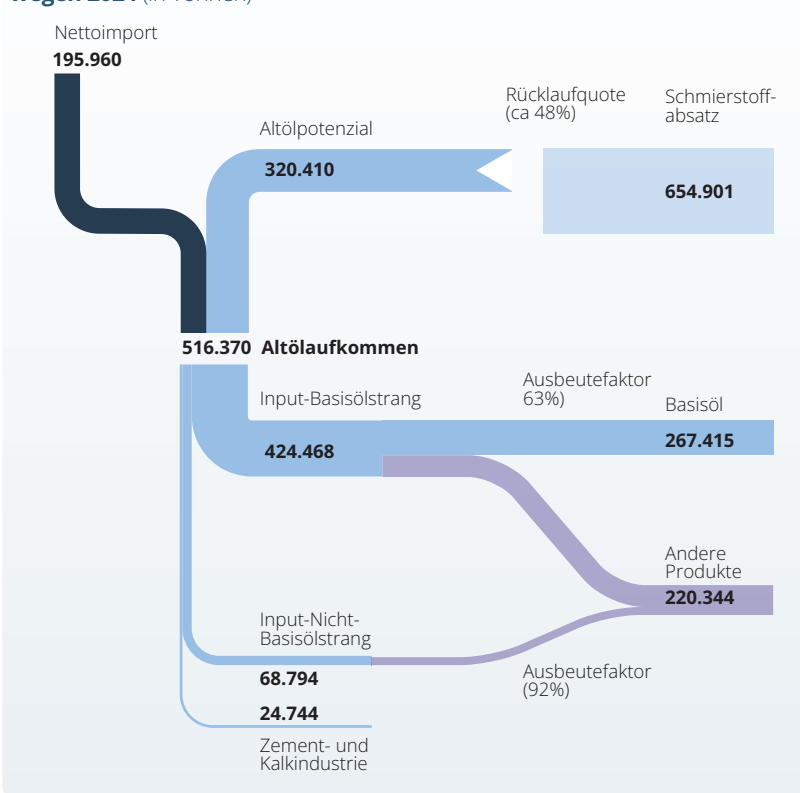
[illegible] (in Tonnen)

Nettoimport
195.960

Altölpotenzial
320.410

Rücklaufquote (ca 48%)

Schmierstoffabsatz
654.901

516.370 Altölaufkommen

Input-Basisölstrang
424.468

Ausbeutefaktor 63%)

Basisöl
267.415

Andere Produkte
220.344

Input-Nicht-Basisölstrang
68.794

Ausbeutefaktor (92%)

24.744
Zement- und Kalkindustrie